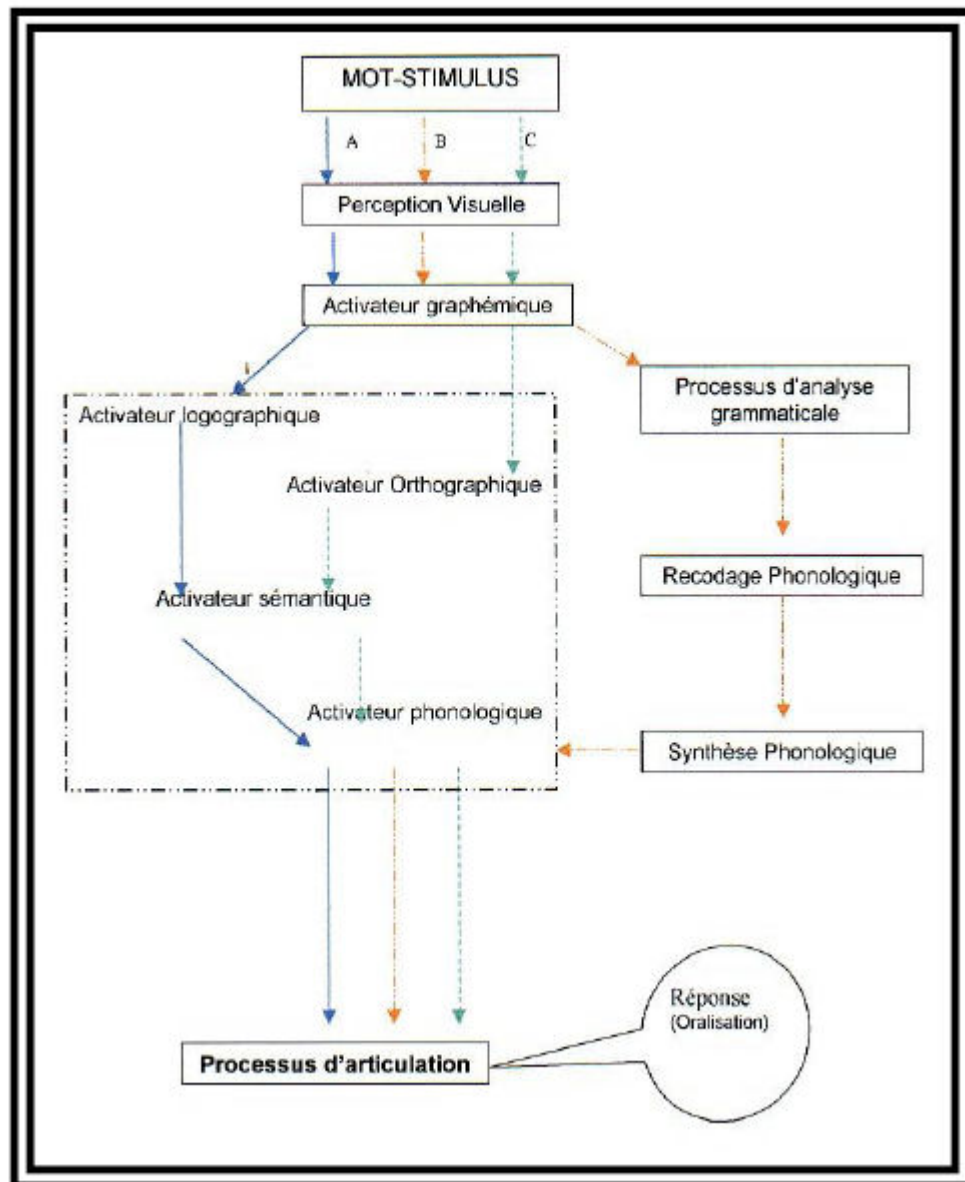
MOT-STIMULUS

A
B
C

Perception Visuelle

Activateur graphémique

Processus d'analyse grammaticale

Activateur logographique

Activateur Orthographique

Recodage Phonologique

Activateur sémantique

Activateur phonologique

Synthèse Phonologique

Réponse (Oralisation)

Processus d'articulation